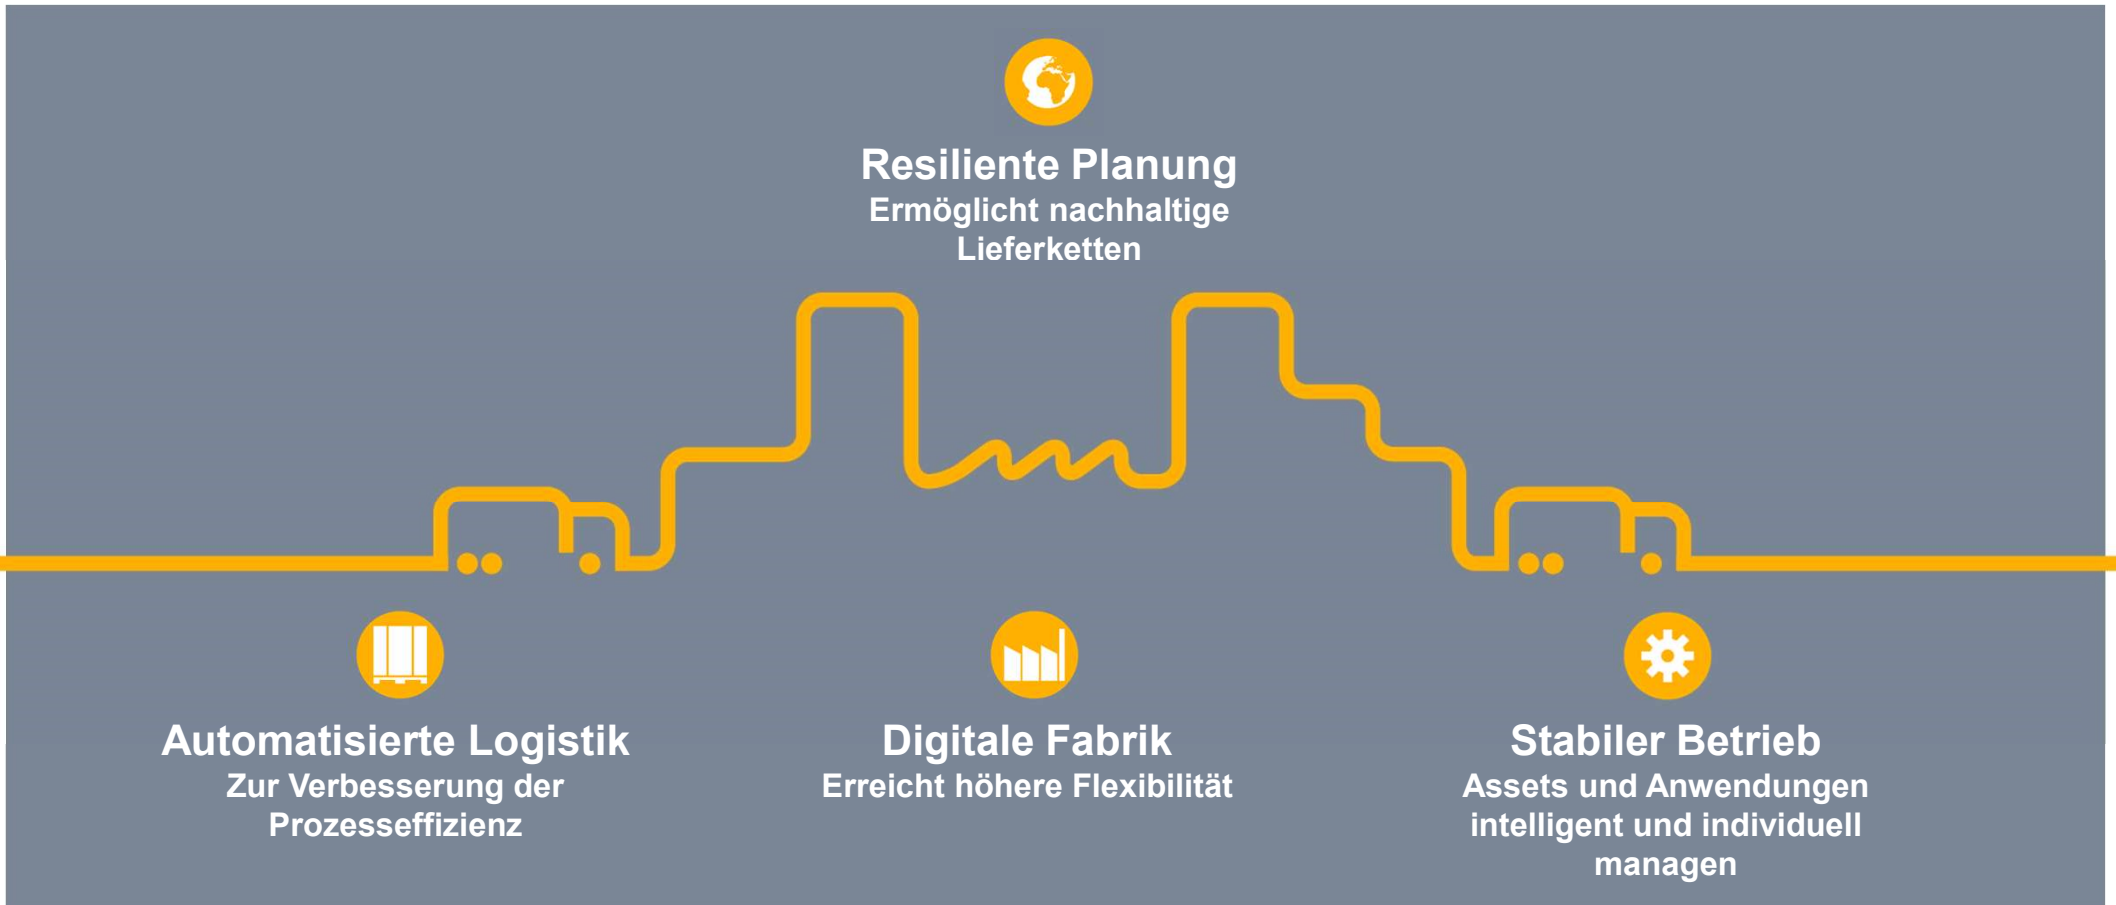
Resiliente Planung
Ermöglicht nachhaltige Lieferketten

Automatisierte Logistik
Zur Verbesserung der Prozesseffizienz

Digitale Fabrik
Erreicht höhere Flexibilität

Stabiler Betrieb
Assets und Anwendungen intelligent und individuell managen